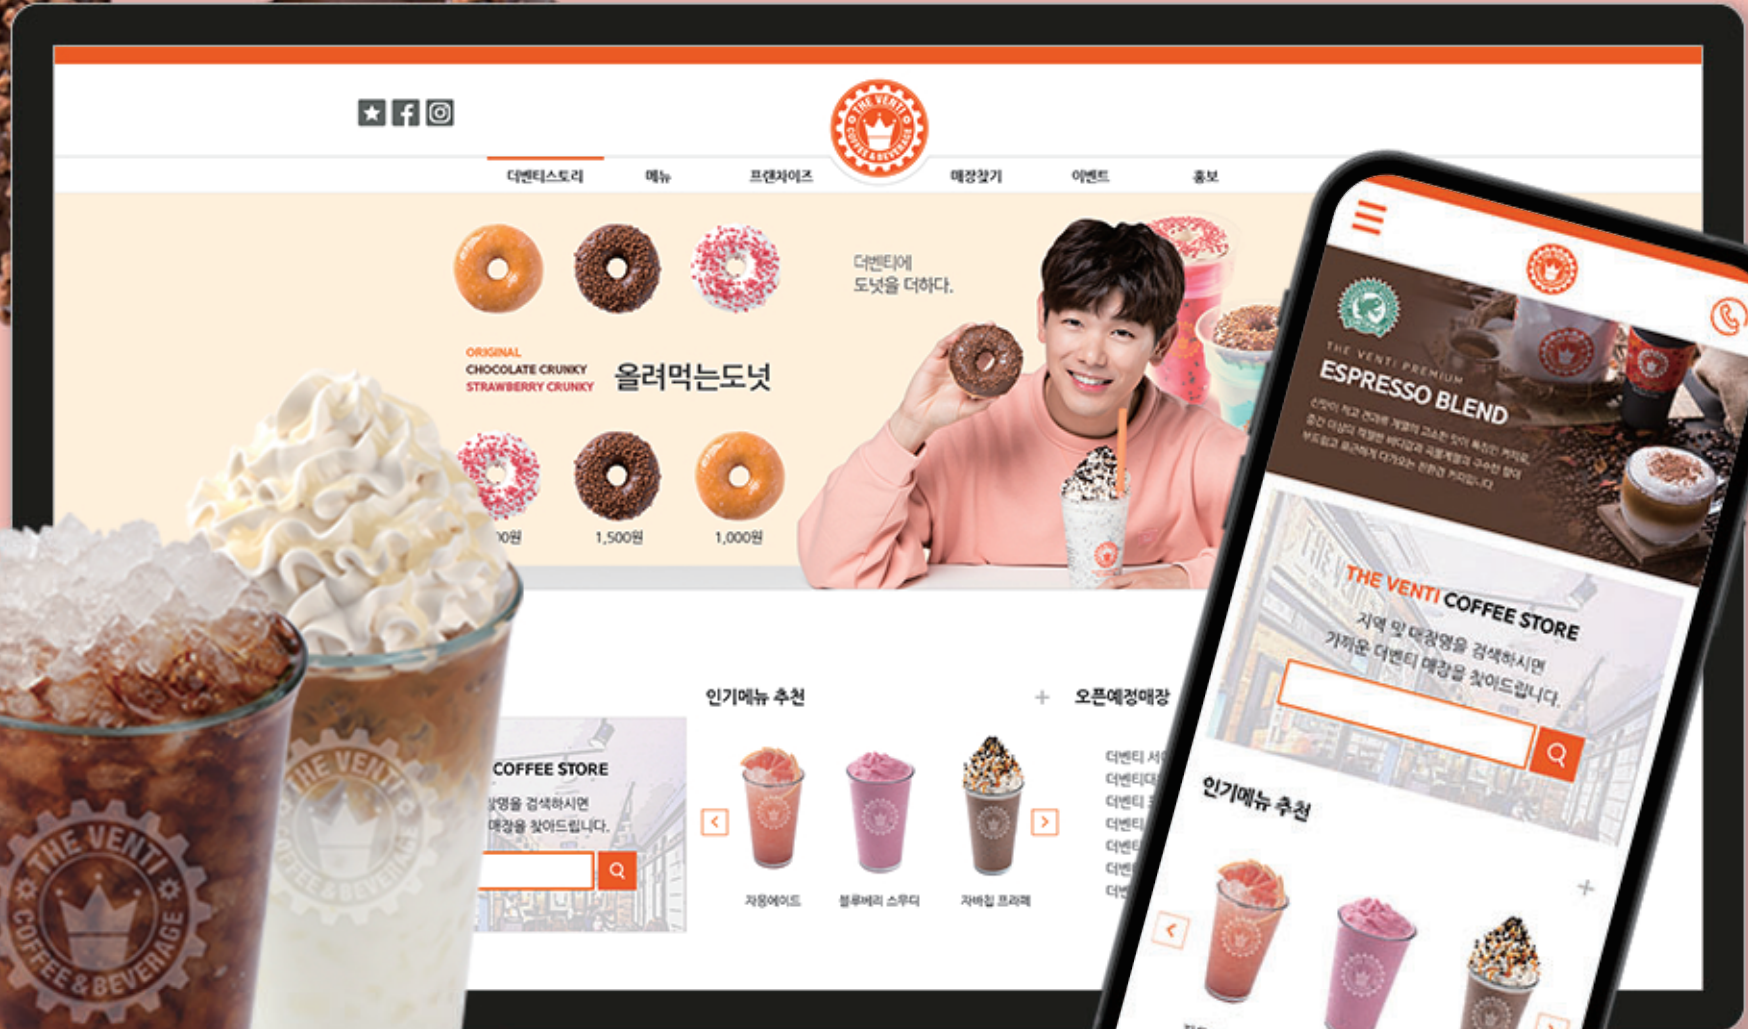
THE VENTI COFFEE & BEVERAGE

더벤티스토리 메뉴 프랜차이즈 매장찾기 이벤트 홍보

더벤티에
도넛을 더하다.

ORIGINAL
CHOCOLATE CRUNKY
STRAWBERRY CRUNKY
올려먹는도넛

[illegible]0원 1,500원 1,000원

COFFEE STORE
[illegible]장명을 검색하시면
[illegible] 매장을 찾아드립니다.

인기메뉴 추천 +
자몽에이드 블루베리 스무디 자바칩 프라페

오픈예정매장
더벤티 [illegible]
더벤티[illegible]
더벤티 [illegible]
더벤티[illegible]
더벤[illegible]
더벤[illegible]
더벤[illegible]

THE VENTI PREMIUM
ESPRESSO BLEND
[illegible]

THE VENTI COFFEE STORE
지역 및 매장명을 검색하시면
가까운 더벤티 매장을 찾아드립니다.

인기메뉴 추천 +

THE VENTI COFFEE & BEVERAGE
THE VENTI COFFEE & BEVERAGE